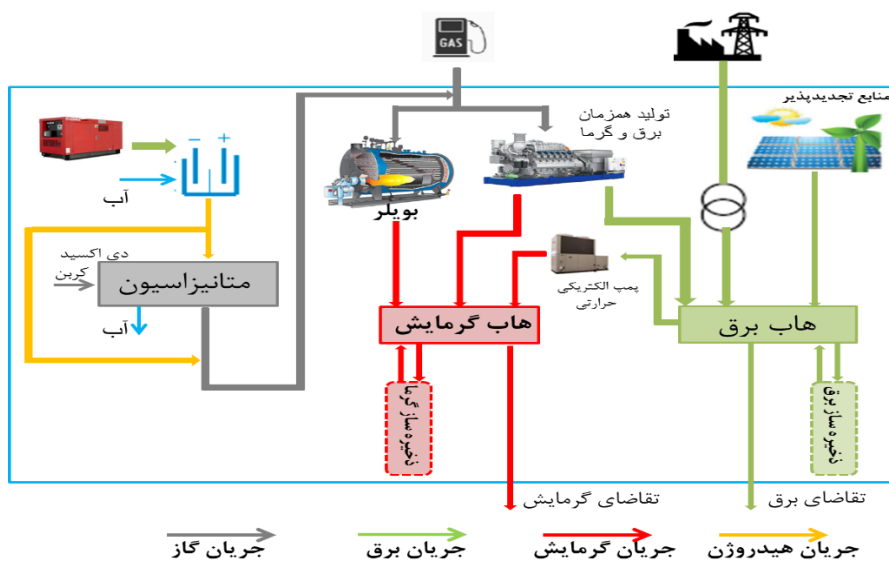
GAS

منابع تجدیدپذیر

تولید همزمان
برق و گرما

بویلر

آب

دی اکسید
کربن

متانیزاسیون

آب

پمپ الکتریکی
حرارتی

هاب گرمایش

هاب برق

ذخیره ساز گرما

ذخیره ساز برق

تقاضای گرمایش

تقاضای برق

جریان گاز

جریان برق

جریان گرمایش

جریان هیدروژن